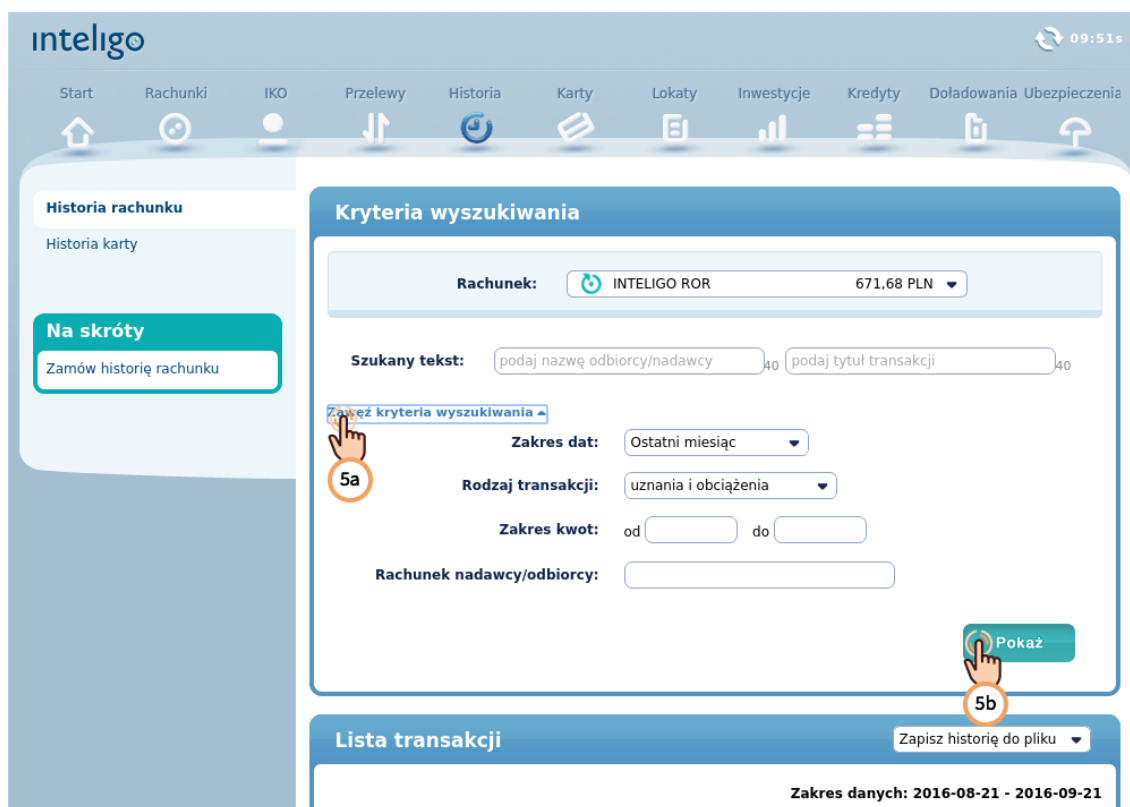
inteligo

09:51s

Start Rachunki IKO Przelewy Historia Karty Lokaty Inwestycje Kredyty Doładowania Ubezpieczenia

Historia rachunku
Historia karty

Na skróty
Zamów historię rachunku

Kryteria wyszukiwania

Rachunek: INTELIGO ROR 671,68 PLN

Szukany tekst: podaj nazwę odbiorcy/nadawcy 40 podaj tytuł transakcji 40

Zawęź kryteria wyszukiwania

Zakres dat: Ostatni miesiąc

5a

Rodzaj transakcji: uznania i obciążenia

Zakres kwot: od do

Rachunek nadawcy/odbiorcy:

Pokaż

5b

Lista transakcji

Zapisz historię do pliku

Zakres danych: 2016-08-21 - 2016-09-21